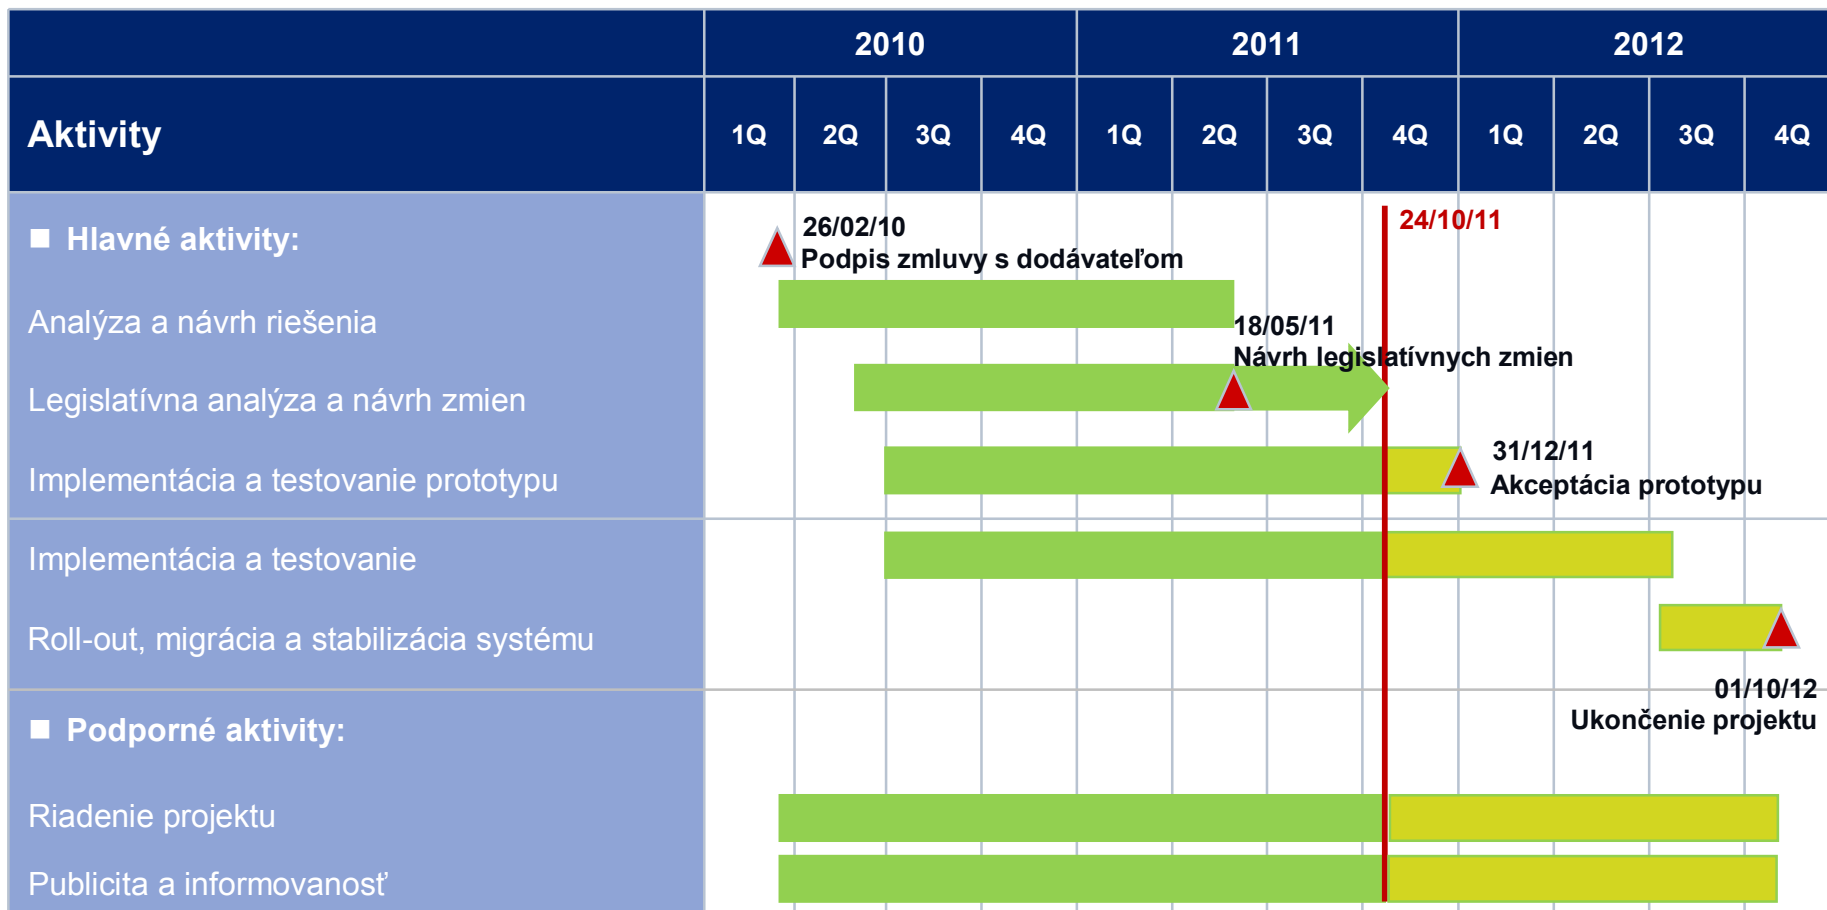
| Aktivity | 2010 1Q | 2010 2Q | 2010 3Q | 2010 4Q | 2011 1Q | 2011 2Q | 2011 3Q | 2011 4Q | 2012 1Q | 2012 2Q | 2012 3Q | 2012 4Q |
|---|---|---|---|---|---|---|---|---|---|---|---|---|

■ Hlavné aktivity:
Analýza a návrh riešenia
Legislatívna analýza a návrh zmien
Implementácia a testovanie prototypu
Implementácia a testovanie
Roll-out, migrácia a stabilizácia systému
■ Podporné aktivity:
Riadenie projektu
Publicita a informovanosť

26/02/10
Podpis zmluvy s dodávateľom
24/10/11
18/05/11
Návrh legislatívnych zmien
31/12/11
Akceptácia prototypu
01/10/12
Ukončenie projektu